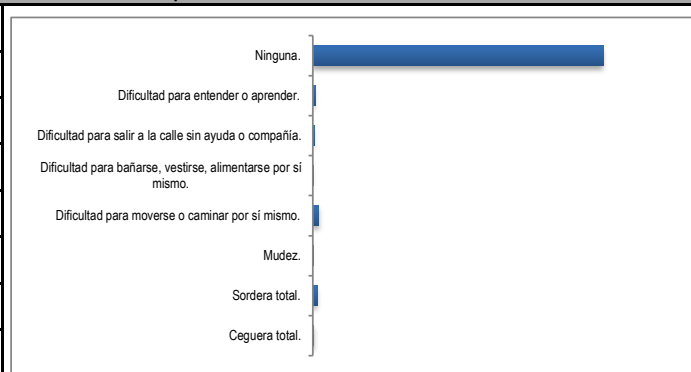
Ninguna.

Dificultad para entender o aprender.

Dificultad para salir a la calle sin ayuda o compañía.

Dificultad para bañarse, vestirse, alimentarse por sí mismo.

Dificultad para moverse o caminar por sí mismo.

Mudez.

Sordera total.

Ceguera total.